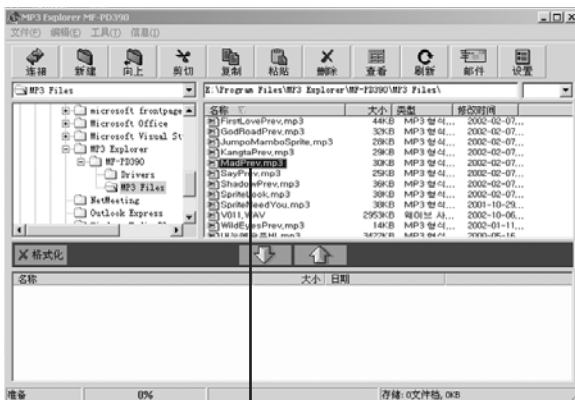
MP3 Explorer MF-PD390

文件(F) 编辑(E) 工具(T) 信息(I)

连接 新建 向上 剪切 复制 粘贴 删除 查看 刷新 邮件 设置

MP3 Files

E:\Program Files\MP3 Explorer\MF-PD390\MP3 Files\

microsoft frontpage
Microsoft Office
Microsoft Visual St
MP3 Explorer
MF-PD390
Drivers
MP3 Files
NetMeeting
Outlook Express

| 名称 | 大小 | 类型 | 修改时间 |
|---|---|---|---|
| FirstLovePrev.mp3 | 44KB | MP3 형식... | 2002-02-07,... |
| GodRoadPrev.mp3 | 32KB | MP3 형식... | 2002-02-07,... |
| JumpoMamboSprite.mp3 | 28KB | MP3 형식... | 2002-02-07,... |
| KangtaPrev.mp3 | 29KB | MP3 형식... | 2002-02-07,... |
| MadPrev.mp3 | 30KB | MP3 형식... | 2002-02-07,... |
| SayPrev.mp3 | 25KB | MP3 형식... | 2002-02-07,... |
| ShadowPrev.mp3 | 36KB | MP3 형식... | 2002-02-07,... |
| SpriteLook.mp3 | 30KB | MP3 형식... | 2002-02-07,... |
| SpriteNeedYou.mp3 | 30KB | MP3 형식... | 2001-10-29,... |
| V011.WAV | 2953KB | 웨이브 사... | 2002-10-06,... |
| WildEyesPrev.mp3 | 14KB | MP3 형식... | 2002-01-11,... |
| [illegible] | 3422KB | MP3 형식... | 2000-05-16 |

格式化

| 名称 | 大小 | 日期 |
|---|---|---|

准备 0% 存储: 0文件档, 0KB